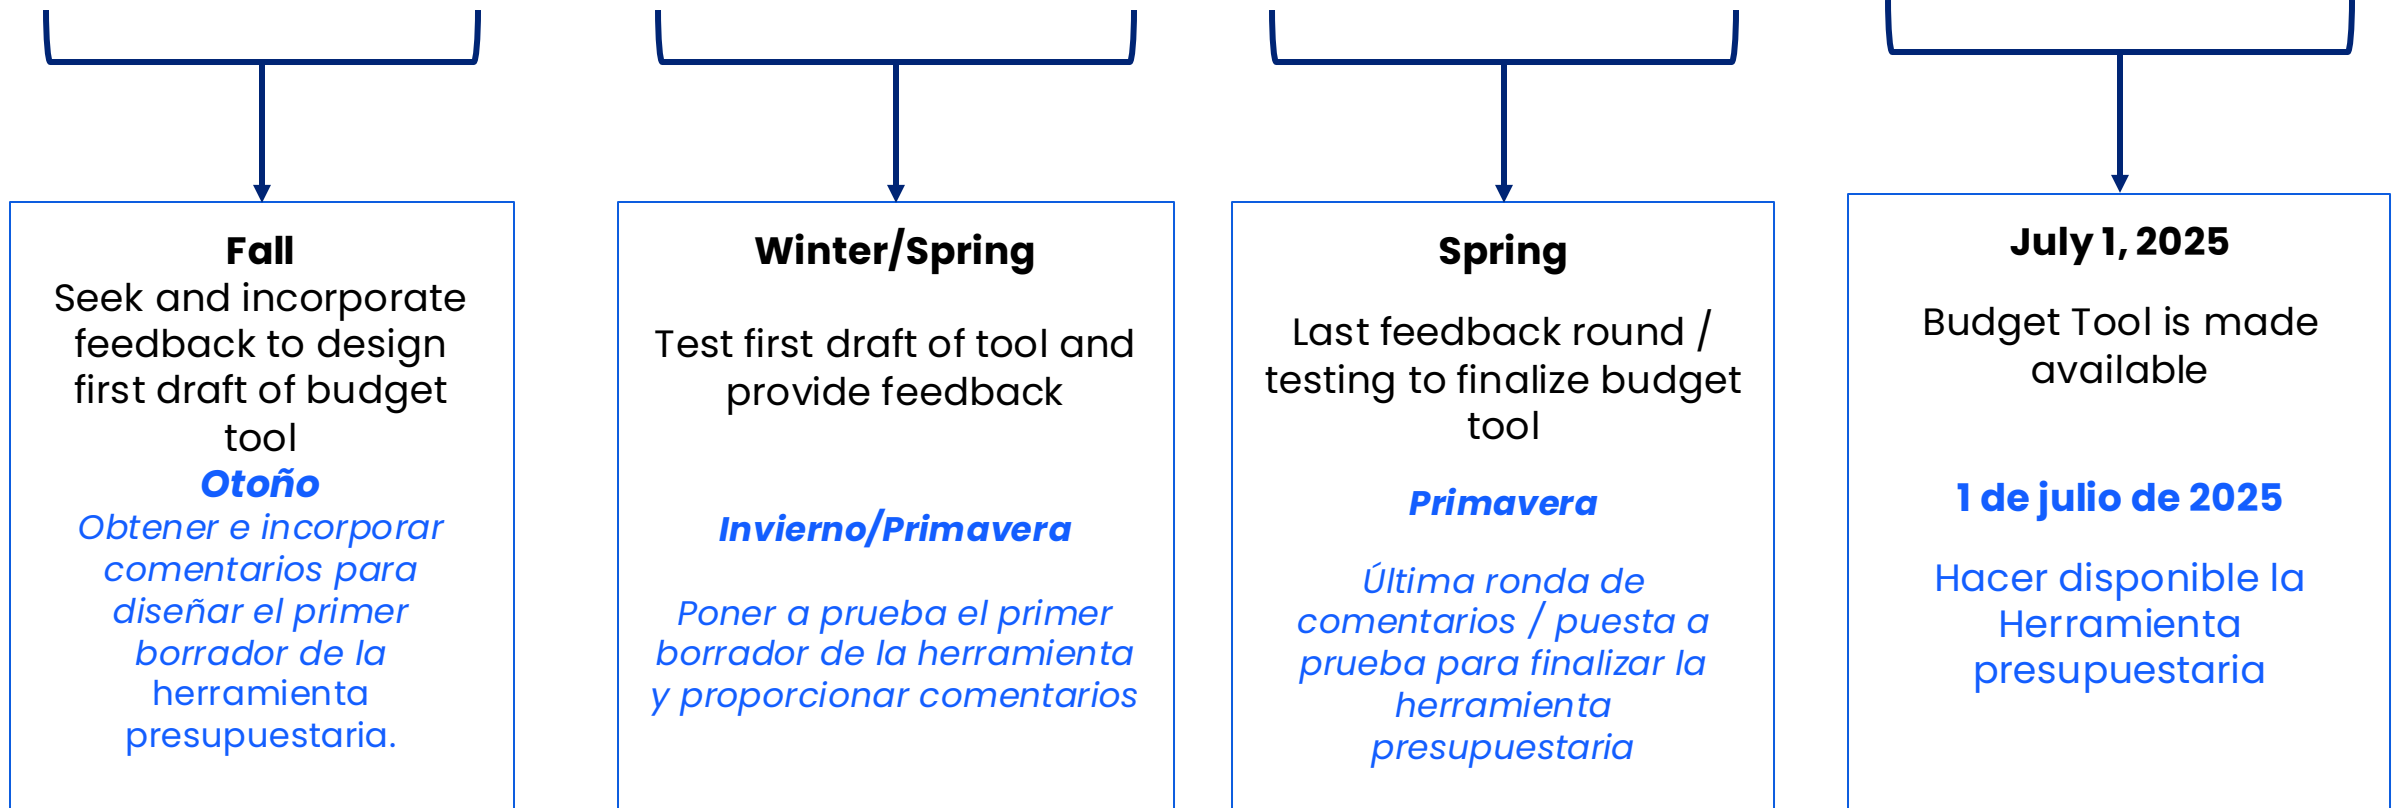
**Fall**
Seek and incorporate feedback to design first draft of budget tool

***Otoño***
*Obtener e incorporar comentarios para diseñar el primer borrador de la* herramienta presupuestaria.

**Winter/Spring**

Test first draft of tool and provide feedback

***Invierno/Primavera***

*Poner a prueba el primer borrador de la herramienta y proporcionar comentarios*

**Spring**

Last feedback round / testing to finalize budget tool

***Primavera***

*Última ronda de comentarios / puesta a prueba para finalizar la herramienta presupuestaria*

**July 1, 2025**

Budget Tool is made available

**1 de julio de 2025**

Hacer disponible la Herramienta presupuestaria